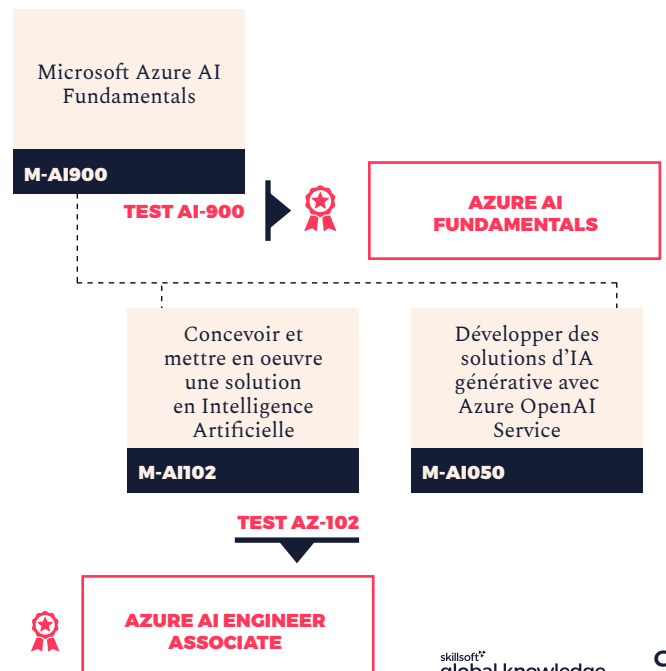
Microsoft Azure AI Fundamentals

M-AI900

TEST AI-900

AZURE AI FUNDAMENTALS

Concevoir et mettre en oeuvre une solution en Intelligence Artificielle

M-AI102

Développer des solutions d'IA générative avec Azure OpenAI Service

M-AI050

TEST AZ-102

AZURE AI ENGINEER ASSOCIATE

skillsoft global knowledge